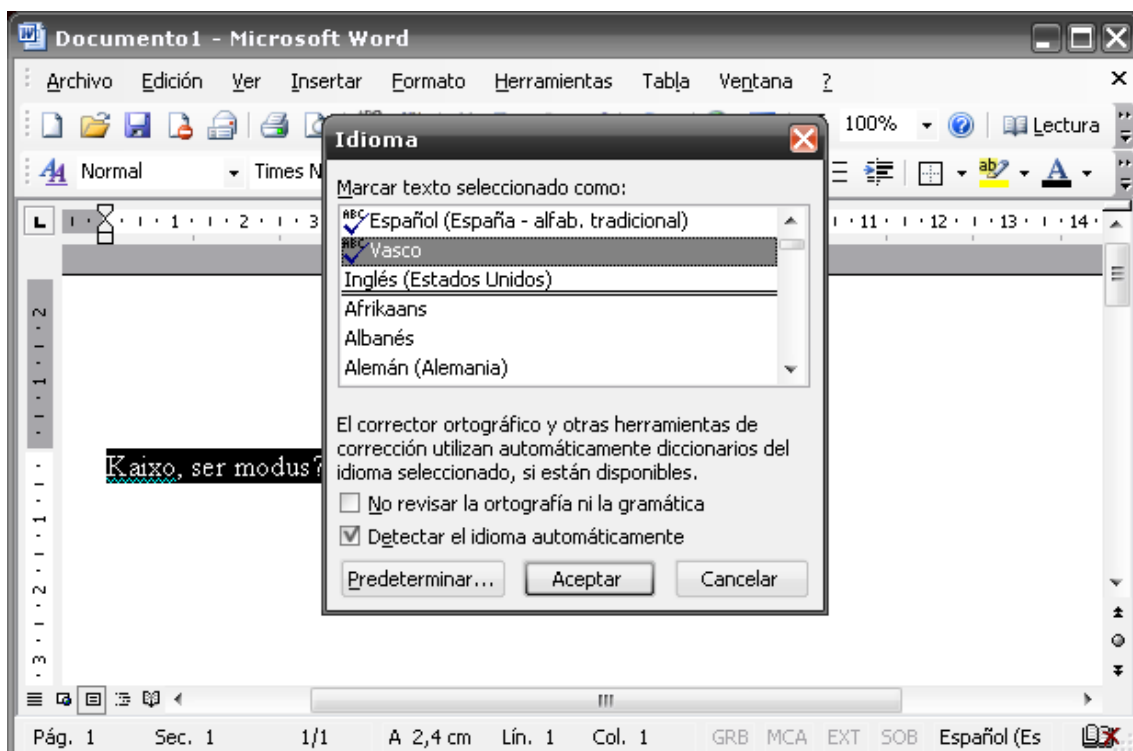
Documento1 - Microsoft Word

Archivo Edición Ver Insertar Formato Herramientas Tabla Ventana ?

100% Lectura

Normal Times N

Idioma

Marcar texto seleccionado como:

Español (España - alfab. tradicional)
Vasco
Inglés (Estados Unidos)
Afrikaans
Albanés
Alemán (Alemania)

El corrector ortográfico y otras herramientas de corrección utilizan automáticamente diccionarios del idioma seleccionado, si están disponibles.

No revisar la ortografía ni la gramática

Detectar el idioma automáticamente

Predeterminar... Aceptar Cancelar

Kaixo, ser modus?

Pág. 1 Sec. 1 1/1 A 2,4 cm Lín. 1 Col. 1 GRB MCA EXT SOB Español (Es